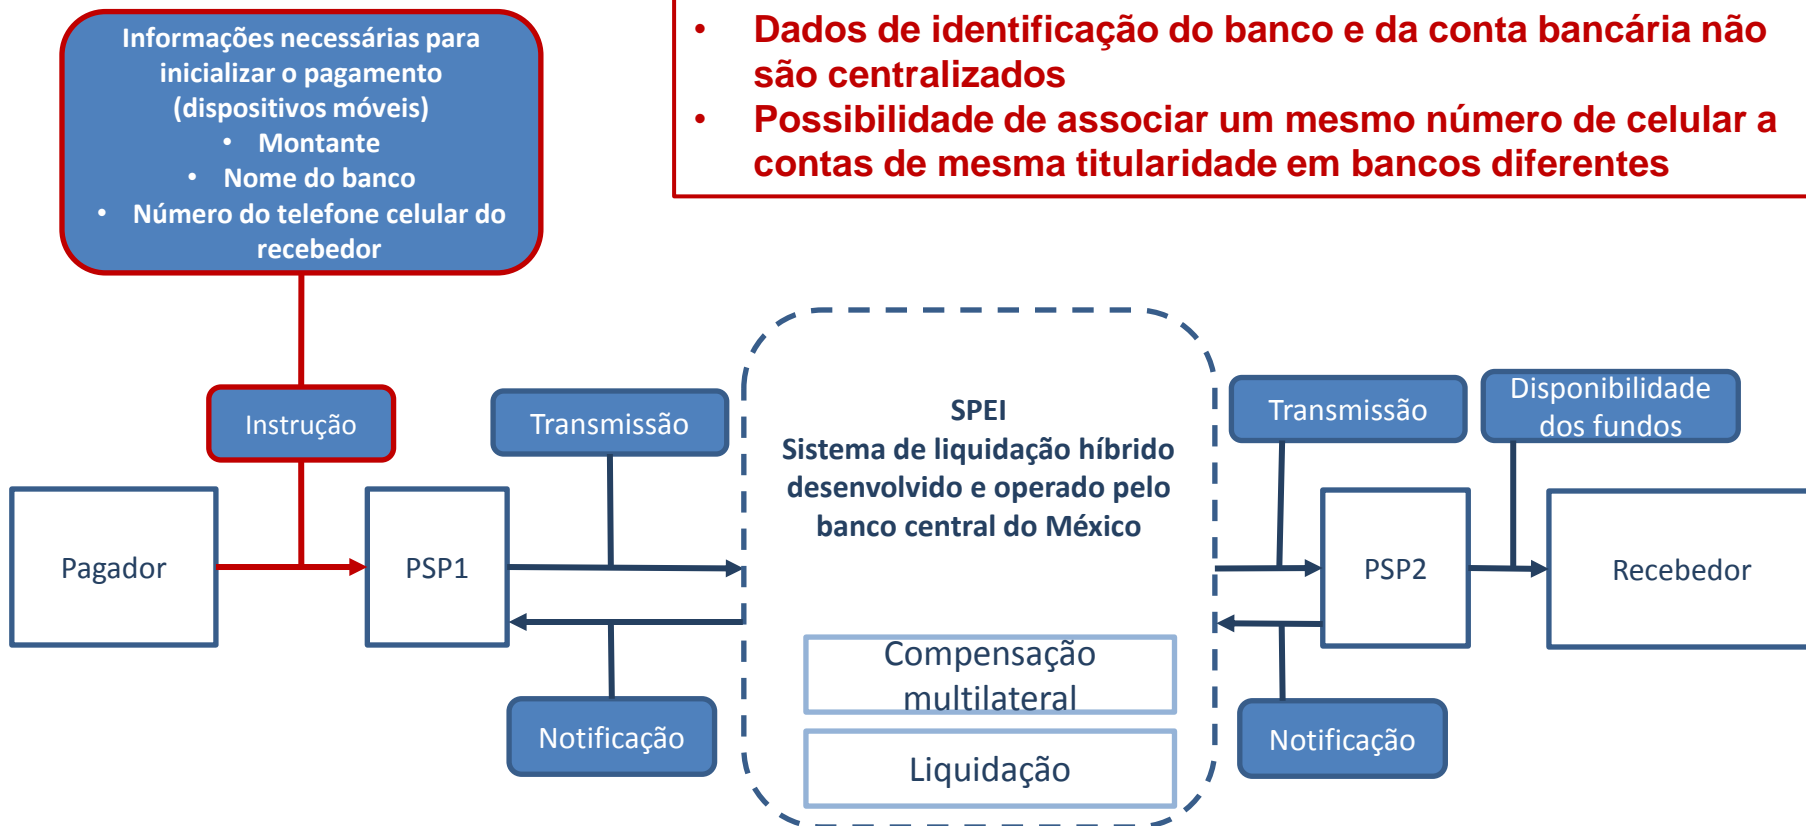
Informações necessárias para inicializar o pagamento (dispositivos móveis)
• Montante
• Nome do banco
• Número do telefone celular do recebedor

• Dados de identificação do banco e da conta bancária não são centralizados
• Possibilidade de associar um mesmo número de celular a contas de mesma titularidade em bancos diferentes

Instrução

Transmissão

SPEI
Sistema de liquidação híbrido desenvolvido e operado pelo banco central do México

Transmissão

Disponibilidade dos fundos

Pagador

PSP1

PSP2

Recebedor

Compensação multilateral

Liquidação

Notificação

Notificação